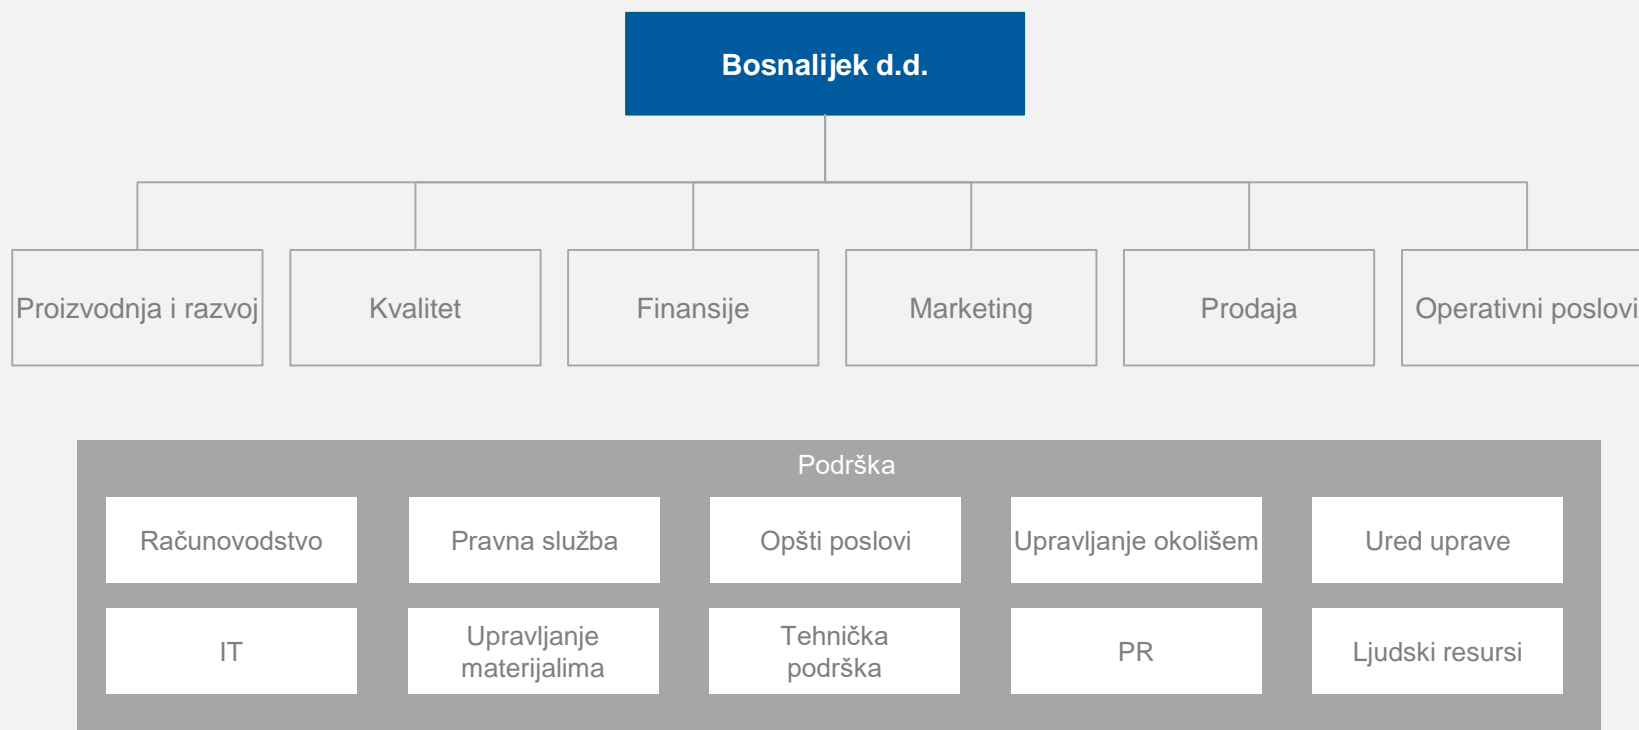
Bosnalijek d.d.

Proizvodnja i razvoj

Kvalitet

Finansije

Marketing

Prodaja

Operativni poslovi

Podrška

Računovodstvo

Pravna služba

Opšti poslovi

Upravljanje okolišem

Ured uprave

IT

Upravljanje materijalima

Tehnička podrška

PR

Ljudski resursi